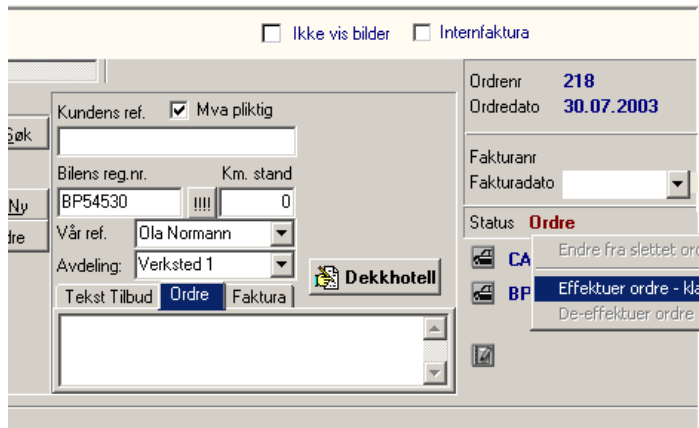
Ikke vis bilder
Internfaktura

Søk
Ny
dre

Kundens ref.
Mva pliktig

Bilens reg.nr.
Km. stand
BP54530
!!!!
0
Vår ref.
Ola Normann
Avdeling:
Verksted 1
Dekkhotell
Tekst Tilbud
Ordre
Faktura

Ordrenr
218
Ordredato
30.07.2003

Fakturanr
Fakturadato

Status
Ordre
CA
BP
Endre fra slettet ord
Effektuer ordre - kl
De-effektuer ordre